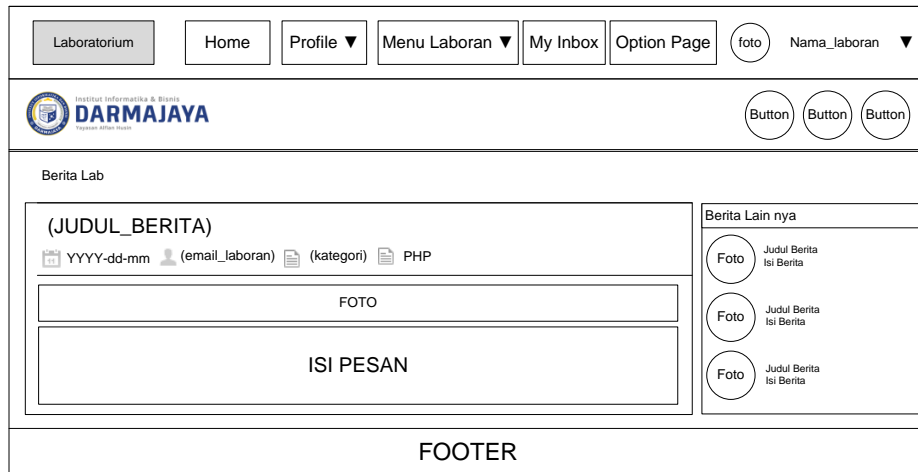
Laboratorium Home Profile ▼ Menu Laboran ▼ My Inbox Option Page foto Nama_laboran ▼

Institut Informatika & Bisnis
DARMAJAYA
Yayasan Alfian Husin

Button Button Button

Berita Lab

(JUDUL_BERITA)
YYYY-dd-mm (email_laboran) (kategori) PHP

FOTO

ISI PESAN

Berita Lain nya

Foto Judul Berita
Isi Berita

Foto Judul Berita
Isi Berita

Foto Judul Berita
Isi Berita

FOOTER